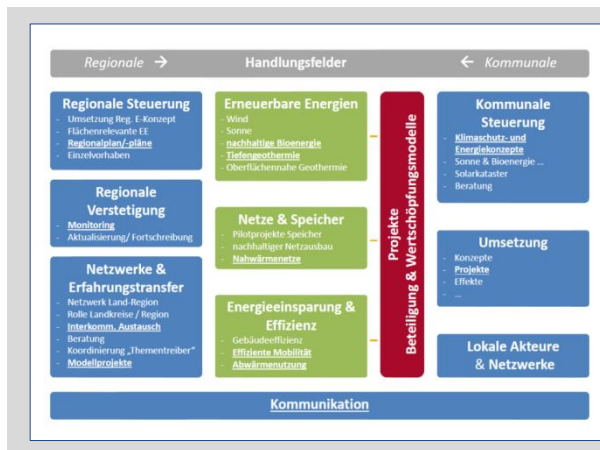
Regionale → Handlungsfelder ← Kommunale

Regionale Steuerung
- Umsetzung Reg. E-Konzept
- Flächenrelevante EE
- Regionalplan/-pläne
- Einzelvorhaben

Regionale Verstetigung
- Monitoring
- Aktualisierung/ Fortschreibung

Netzwerke & Erfahrungstransfer
- Netzwerk Land-Region
- Rolle Landkreise / Region
- Interkomm. Austausch
- Beratung
- Koordinierung „Thementreiber"
- Modellprojekte

Erneuerbare Energien
- Wind
- Sonne
- nachhaltige Bioenergie
- Tiefengeothermie
- Oberflächennahe Geothermie

Netze & Speicher
- Pilotprojekte Speicher
- nachhaltiger Netzausbau
- Nahwärmenetze

Energieeinsparung & Effizienz
- Gebäudeeffizienz
- Effiziente Mobilität
- Abwärmenutzung

Projekte
Beteiligung & Wertschöpfungsmodelle

Kommunale Steuerung
- Klimaschutz- und Energiekonzepte
- Sonne & Bioenergie ...
- Solarkataster
- Beratung

Umsetzung
- Konzepte
- Projekte
- Effekte
- ...

Lokale Akteure & Netzwerke

Kommunikation